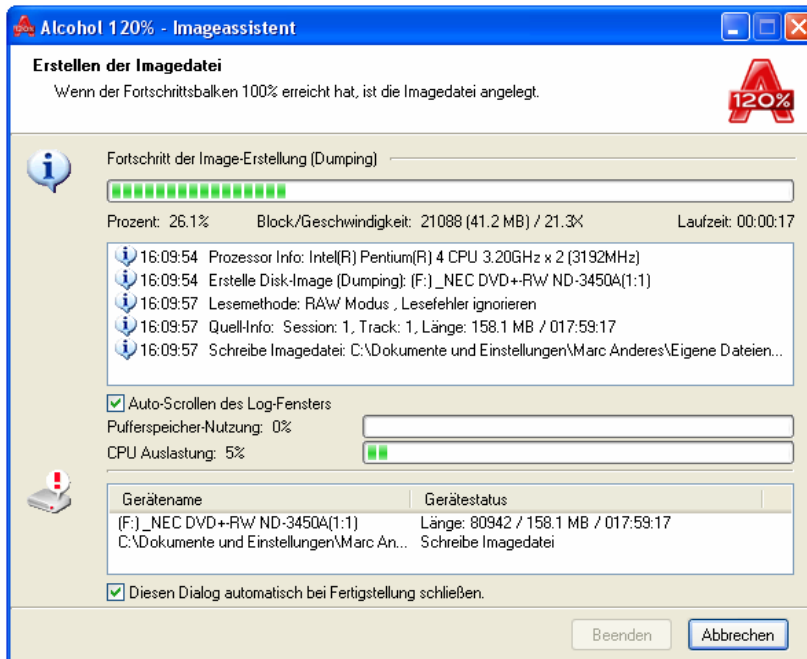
Alcohol 120% - Imageassistent

Erstellen der Imagedatei
Wenn der Fortschrittsbalken 100% erreicht hat, ist die Imagedatei angelegt.

120%

Fortschritt der Image-Erstellung (Dumping)

Prozent: 26.1%
Block/Geschwindigkeit: 21088 (41.2 MB) / 21.3X
Laufzeit: 00:00:17

16:09:54 Prozessor Info: Intel(R) Pentium(R) 4 CPU 3.20GHz x 2 (3192MHz)
16:09:54 Erstelle Disk-Image (Dumping): (F:) _NEC DVD+-RW ND-3450A(1:1)
16:09:57 Lesemethode: RAW Modus , Lesefehler ignorieren
16:09:57 Quell-Info: Session: 1, Track: 1, Länge: 158.1 MB / 017:59:17
16:09:57 Schreibe Imagedatei: C:\Dokumente und Einstellungen\Marc Anderes\Eigene Dateien...

Auto-Scrollen des Log-Fensters
Pufferspeicher-Nutzung: 0%
CPU Auslastung: 5%

| Gerätename | Gerätestatus |
|---|---|
| (F:) _NEC DVD+-RW ND-3450A(1:1) | Länge: 80942 / 158.1 MB / 017:59:17 |
| C:\Dokumente und Einstellungen\Marc An... | Schreibe Imagedatei |

Diesen Dialog automatisch bei Fertigstellung schließen.

Beenden
Abbrechen